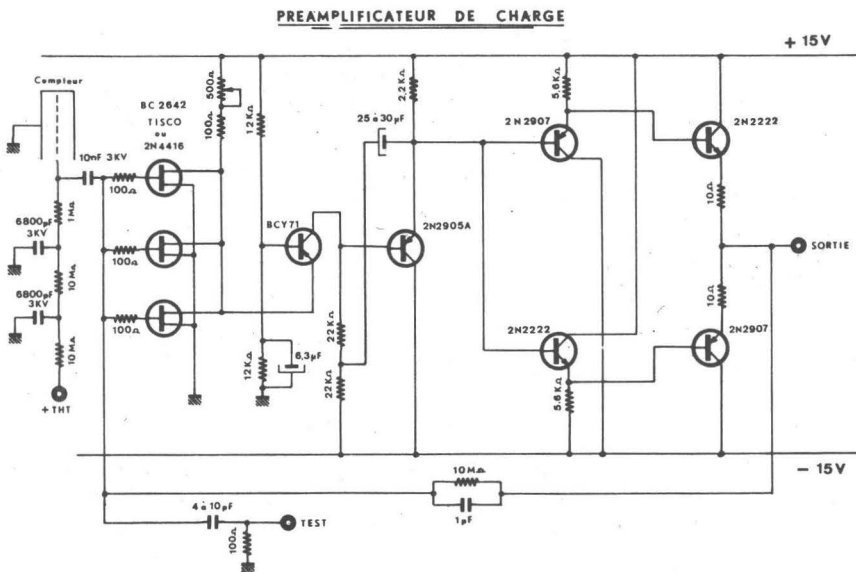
PREAMPLIFICATEUR DE CHARGE

+ 15V

Compteur

BC 2642
TISCO
ou
2N4416

500Ω

100Ω

12KΩ

2,2KΩ

25 à 30pF

5,6KΩ

2N2907

2N2222

10nF 3KV

100Ω

1MΩ

6800pF
3KV

100Ω

10MΩ

6800pF
3KV

100Ω

10MΩ

+THT

BCY71

2N2905A

10Ω

SORTIE

10Ω

22KΩ

22KΩ

12KΩ

6,3μF

2N2222

2N2907

5,6KΩ

− 15V

10MΩ

1pF

4 à 10pF

100Ω

TEST